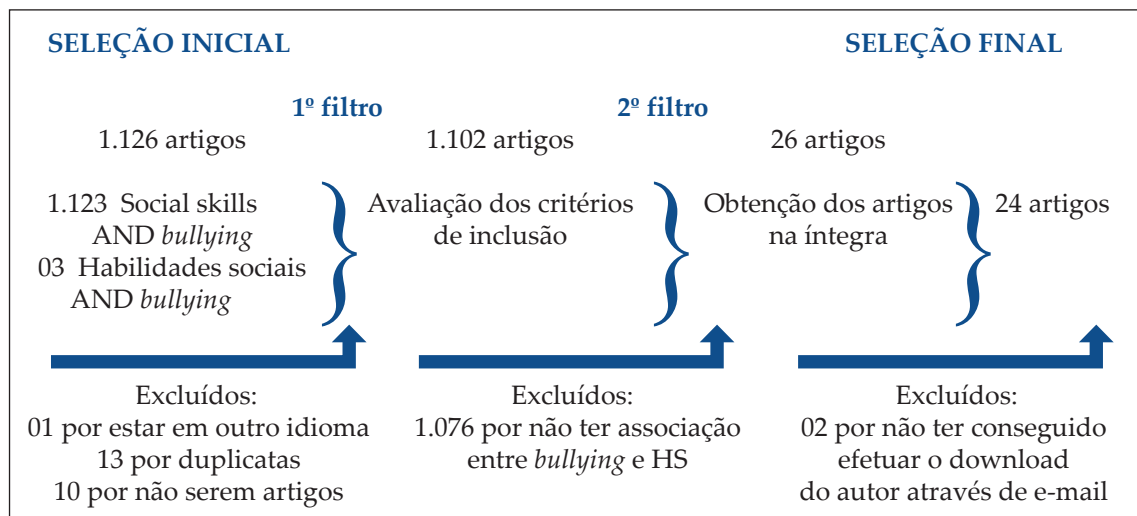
SELEÇÃO INICIAL

SELEÇÃO FINAL

1º filtro

2º filtro

1.126 artigos

1.102 artigos

26 artigos

1.123 Social skills AND *bullying*
03 Habilidades sociais AND *bullying*

Avaliação dos critérios de inclusão

Obtenção dos artigos na íntegra

24 artigos

Excluídos:
01 por estar em outro idioma
13 por duplicatas
10 por não serem artigos

Excluídos:
1.076 por não ter associação entre *bullying* e HS

Excluídos:
02 por não ter conseguido efetuar o download do autor através de e-mail